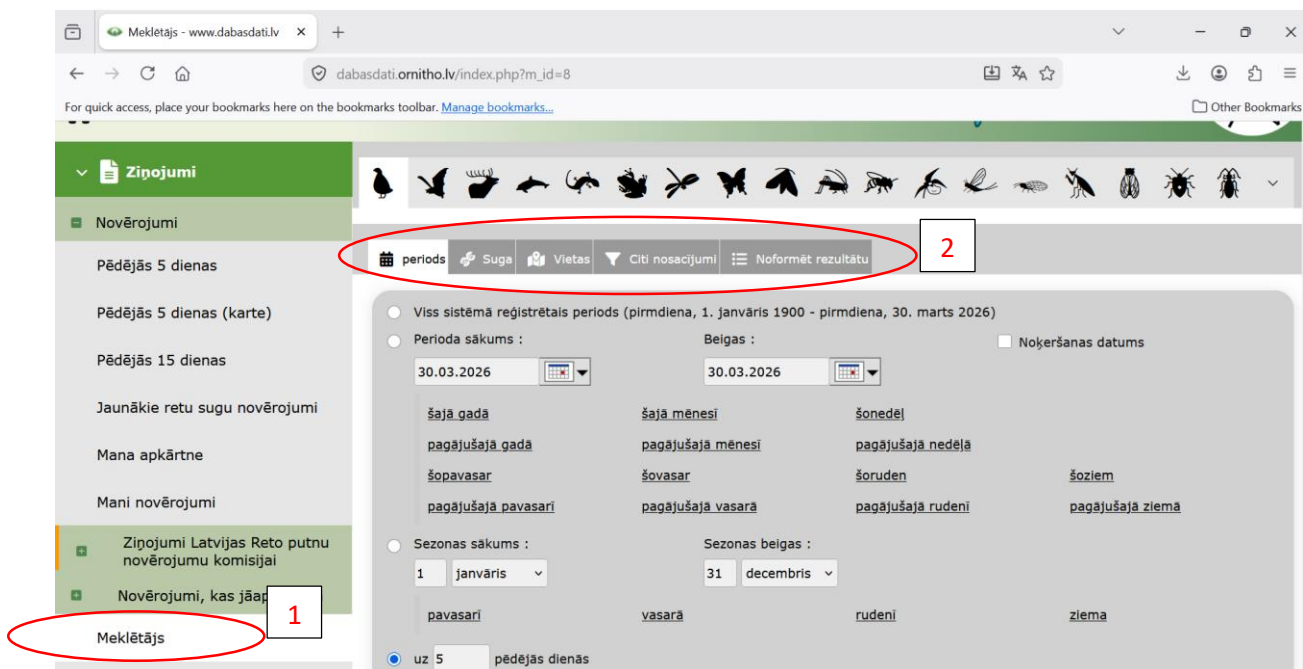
Meklētājs - www.dabasdati.lv ×

dabasdati.ornitho.lv/index.php?m_id=8

For quick access, place your bookmarks here on the bookmarks toolbar. Manage bookmarks...

Other Bookmarks

Ziņojumi

Novērojumi

Pēdējās 5 dienas

Pēdējās 5 dienas (karte)

Pēdējās 15 dienas

Jaunākie retu sugu novērojumi

Mana apkārtne

Mani novērojumi

Ziņojumi Latvijas Reto putnu novērojumu komisijai

Novērojumi, kas jāap

1

Meklētājs

periods | Suga | Vietas | Citi nosacījumi | Noformēt rezultātu

2

Viss sistēmā reģistrētais periods (pirmdiena, 1. janvāris 1900 - pirmdiena, 30. marts 2026)

Perioda sākums :

30.03.2026

Beigas :

30.03.2026

Noķeršanas datums

šajā gadā | šajā mēnesī | šonedēļ

pagājušajā gadā | pagājušajā mēnesī | pagājušajā nedēļā

šopavasar | šovasar | šoruden | šoziem

pagājušajā pavasarī | pagājušajā vasarā | pagājušajā rudenī | pagājušajā ziemā

Sezonas sākums :

1 janvāris

Sezonas beigas :

31 decembris

pavasarī | vasarā | rudenī | ziema

uz 5 pēdējās dienās